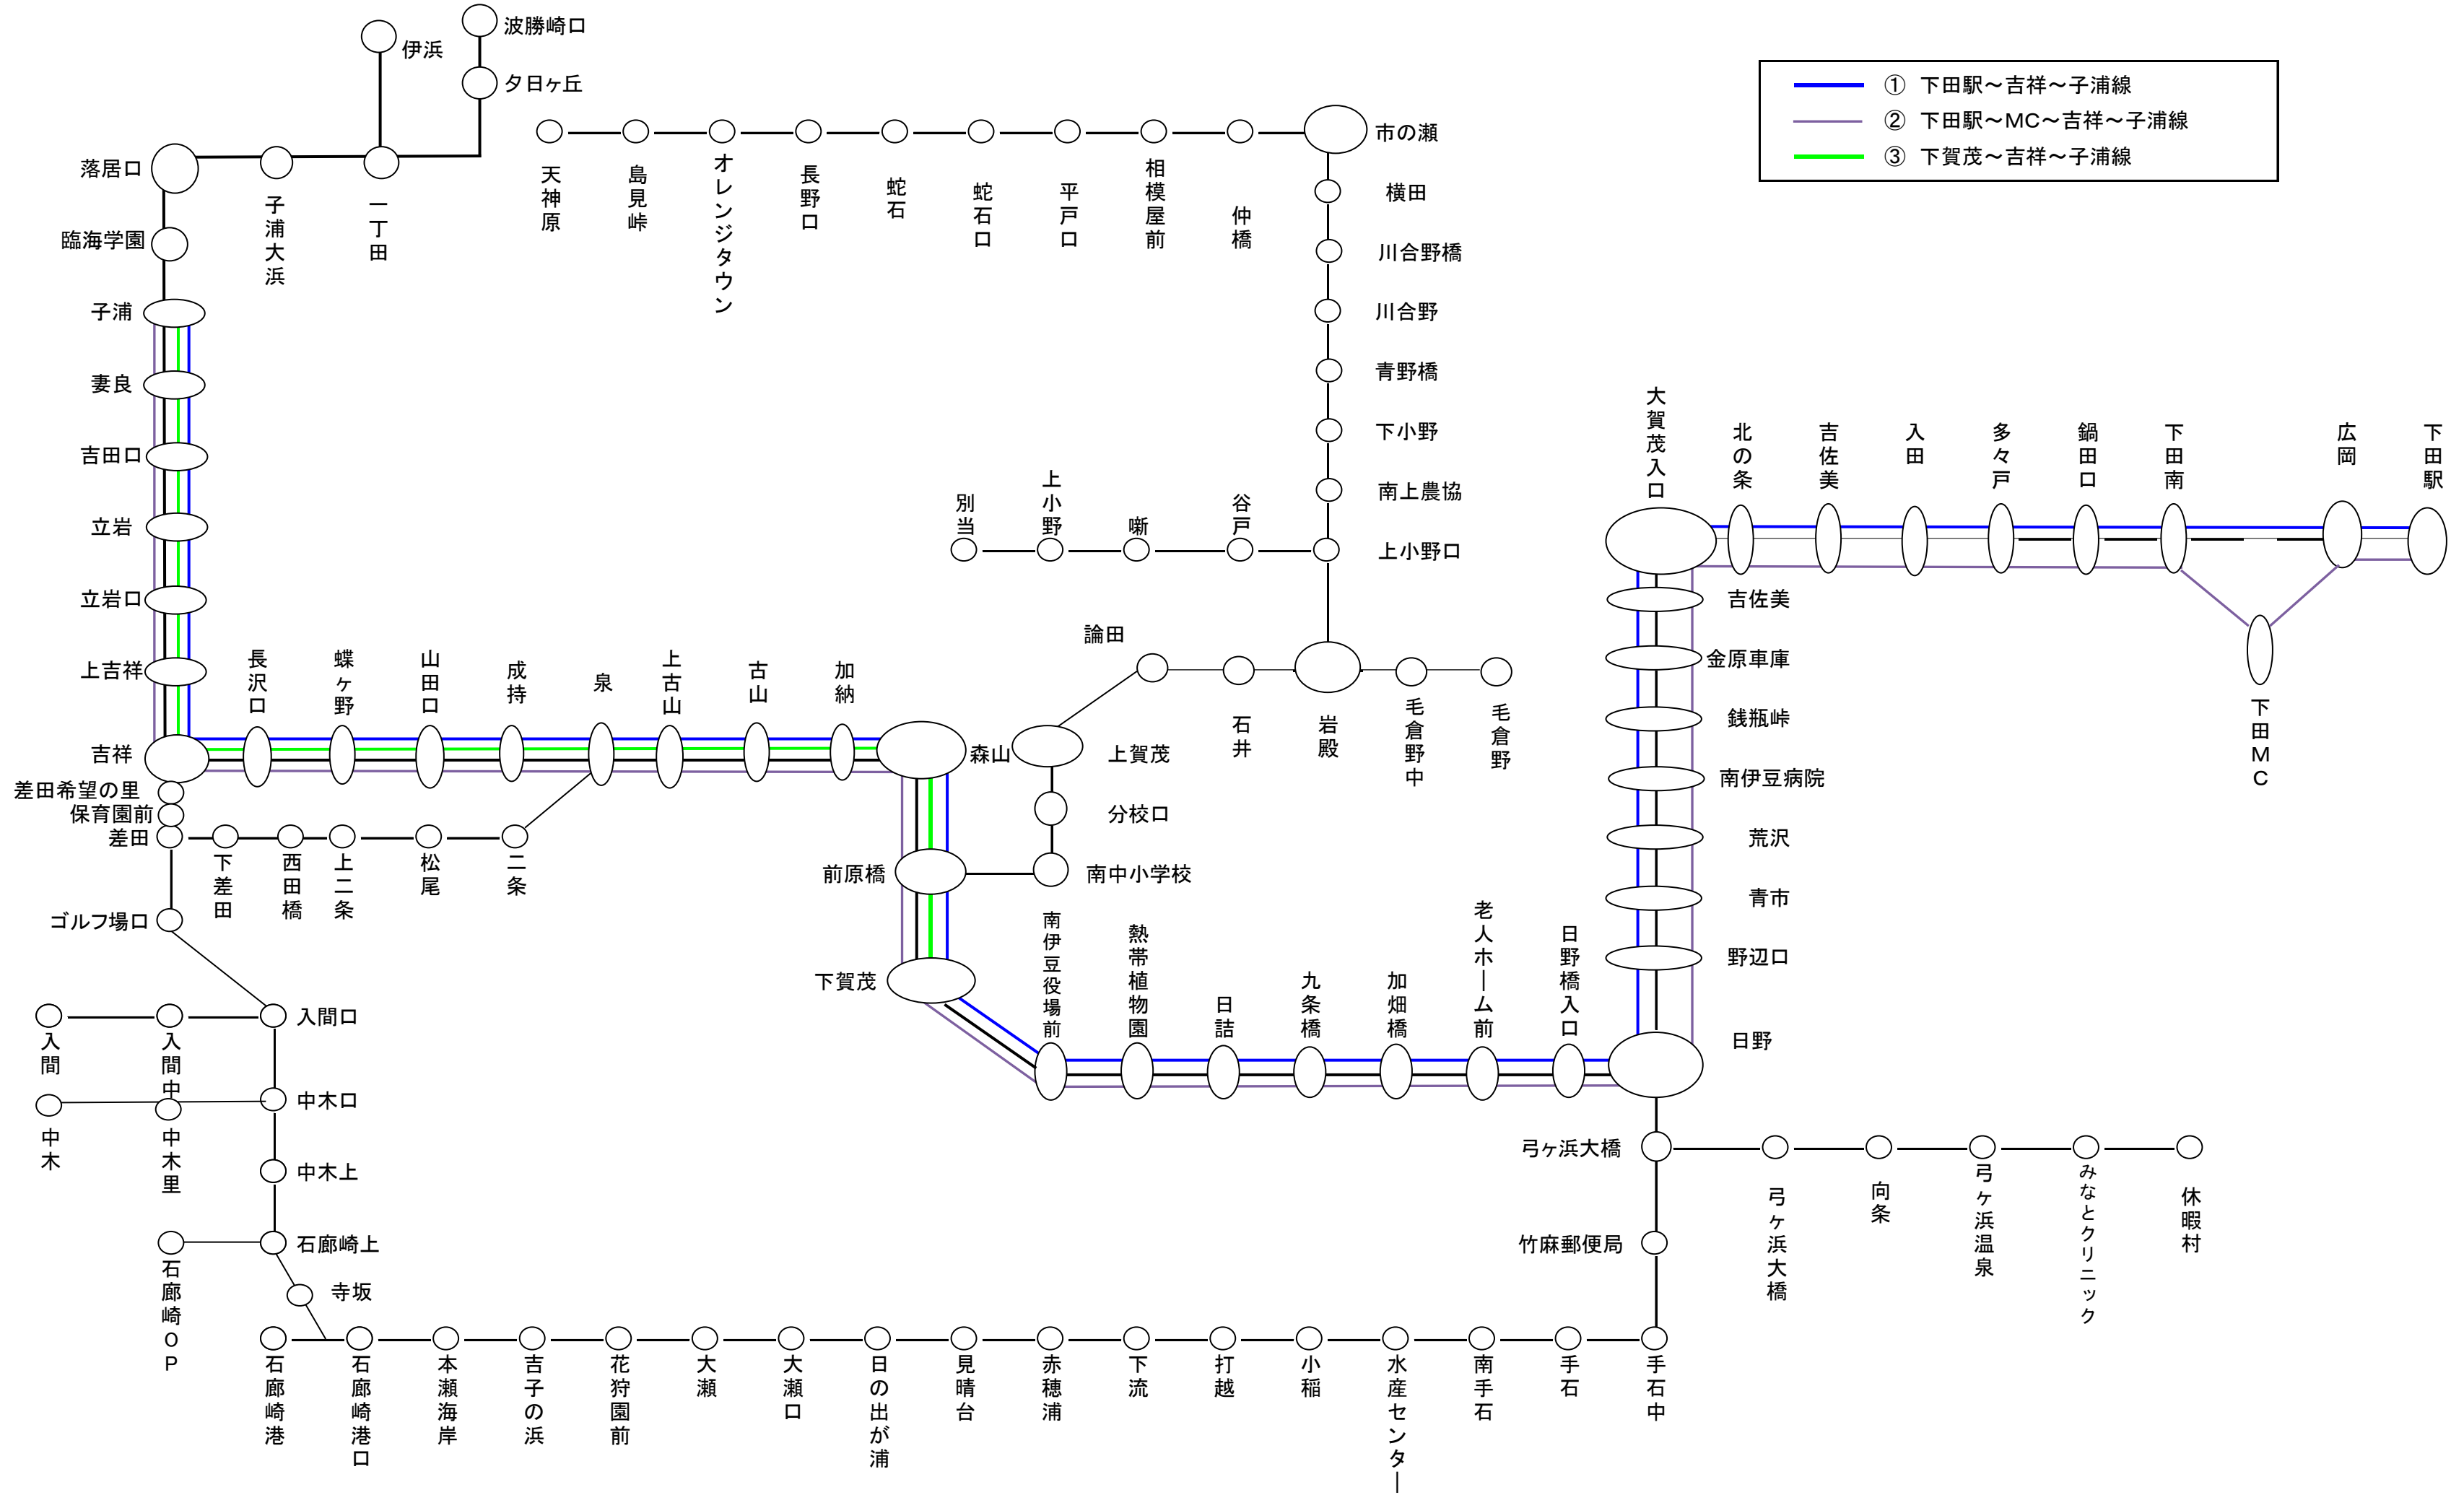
① 下田駅～吉祥～子浦線
② 下田駅～MC～吉祥～子浦線
③ 下賀茂～吉祥～子浦線

波勝崎口
伊浜
夕日ヶ丘
落居口
子浦大浜
一丁田
臨海学園
子浦
妻良
吉田口
立岩
立岩口
上吉祥
吉祥
差田希望の里
保育園前
差田
ゴルフ場口

天神原
島見峠
オレンジタウン
長野口
蛇石
蛇石口
平戸口
相模屋前
仲橋
市の瀬
横田
川合野橋
川合野
青野橋
下小野
南上農協
上小野口

別当
上小野
噺
谷戸

長沢口
蝶ヶ野
山田口
成持
泉
上古山
古山
加納
森山

下差田
西田橋
上二条
松尾
二条

論田
石井
岩殿
毛倉野中
毛倉野
上賀茂
分校口
南中小学校
前原橋
下賀茂

大賀茂入口
北の条
吉佐美
入田
多々戸
鍋田口
下田南
広岡
下田駅
下田MC

吉佐美
金原車庫
銭瓶峠
南伊豆病院
荒沢
青市
野辺口
日野

南伊豆役場前
熱帯植物園
日詰
九条橋
加畑橋
老人ホーム前
日野橋入口

入間口
入間
入間中
中木口
中木
中木里
中木上
石廊崎上
石廊崎OP
寺坂

弓ヶ浜大橋
弓ヶ浜大橋
向条
弓ヶ浜温泉
みなとクリニック
休暇村
竹麻郵便局

石廊崎港
石廊崎港口
本瀬海岸
吉子の浜
花狩園前
大瀬
大瀬口
日の出が浦
見晴台
赤穂浦
下流
打越
小稲
水産センター
南手石
手石
手石中